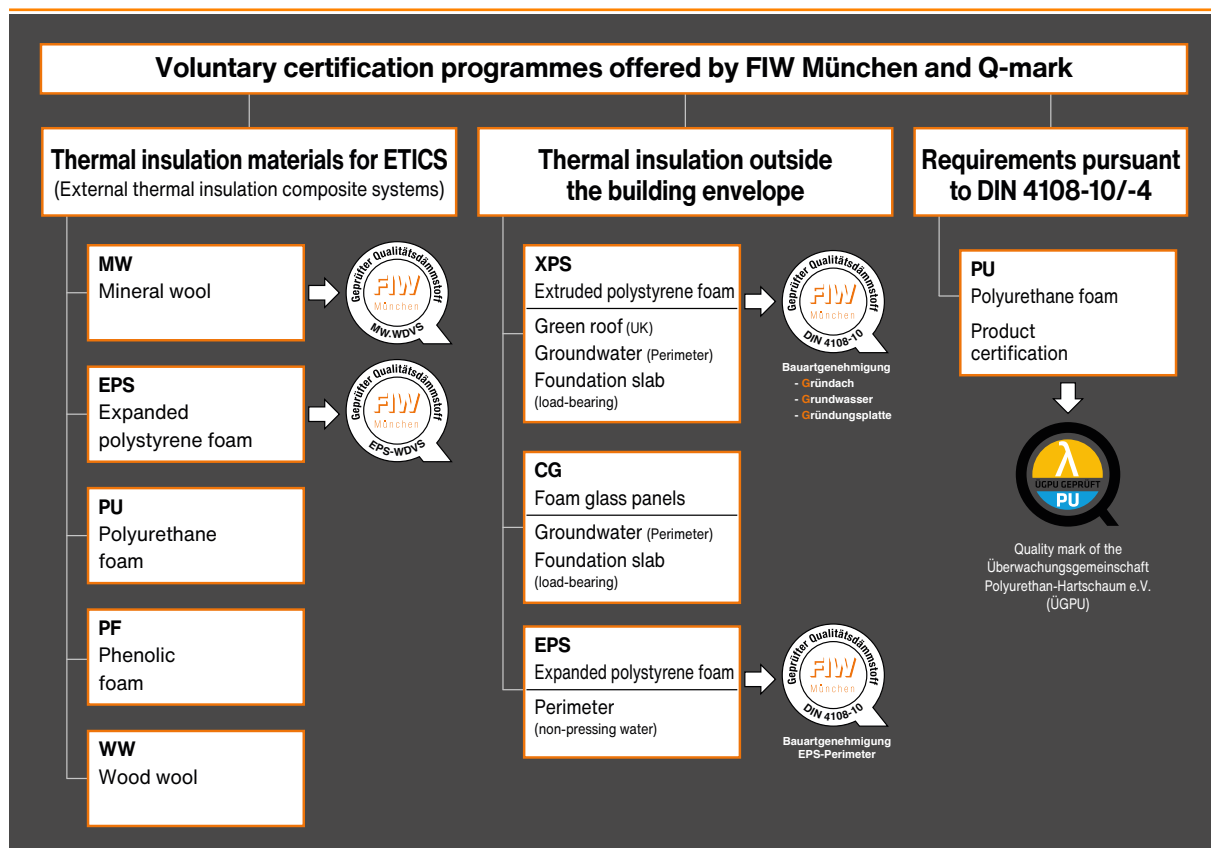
Voluntary certification programmes offered by FIW München and Q-mark

Thermal insulation materials for ETICS
(External thermal insulation composite systems)

Thermal insulation outside the building envelope

Requirements pursuant to DIN 4108-10/-4

MW
Mineral wool

Geprüfter Qualitätsdämmstoff FIW München MW.WDVS

EPS
Expanded polystyrene foam

Geprüfter Qualitätsdämmstoff FIW München EPS-WDVS

PU
Polyurethane foam

PF
Phenolic foam

WW
Wood wool

XPS
Extruded polystyrene foam
Green roof (UK)
Groundwater (Perimeter)
Foundation slab (load-bearing)

Geprüfter Qualitätsdämmstoff FIW München DIN 4108-10

Bauartgenehmigung
- Gründach
- Grundwasser
- Gründungsplatte

CG
Foam glass panels
Groundwater (Perimeter)
Foundation slab (load-bearing)

EPS
Expanded polystyrene foam
Perimeter (non-pressing water)

Geprüfter Qualitätsdämmstoff FIW München DIN 4108-10

Bauartgenehmigung
EPS-Perimeter

PU
Polyurethane foam
Product certification

λ
ÜGPU GEPRÜFT
PU

Quality mark of the Überwachungsgemeinschaft Polyurethan-Hartschaum e.V. (ÜGPU)